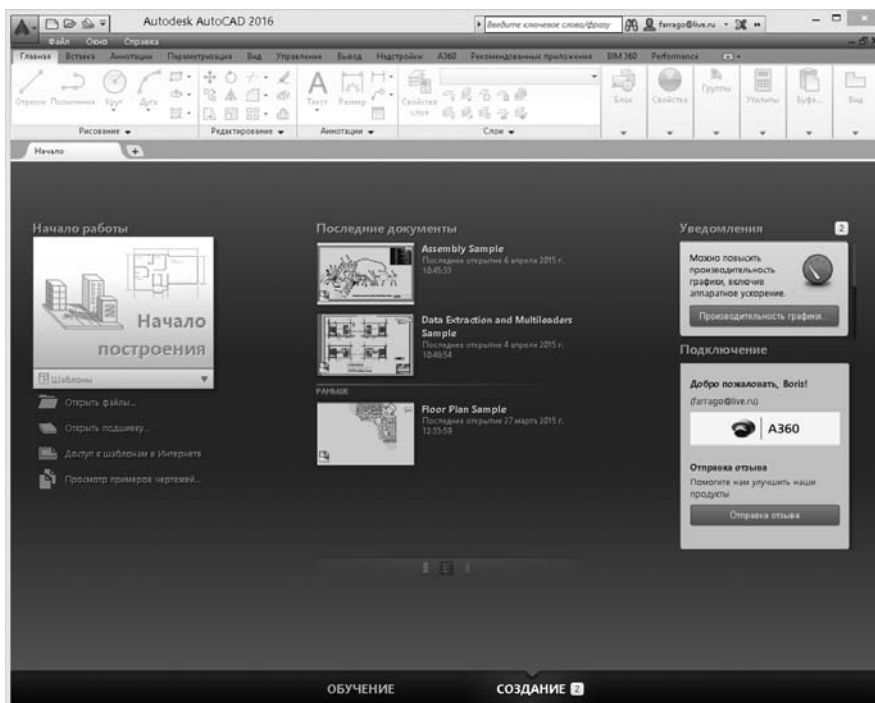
Autodesk AutoCAD 2016

Введите ключевое слово/фразу

farrago@live.ru

Файл Окно Справка

Главная Вставка Аннотации Параметризация Вид Управление Вывод Надстройки A360 Рекомендованные приложения BIM 360 Performance

Отрезок Полилиния Круг Дуга

Текст Размер

Свойства слоя

Блок Свойства Группы Утилиты Буфе... Вид

Рисование Редактирование Аннотации Слои

Начало

Начало работы

Начало построения

Шаблоны

Открыть файлы...

Открыть подшивку...

Доступ к шаблонам в Интернете

Просмотр примеров чертежей...

Последние документы

Assembly Sample
Последнее открытие 6 апреля 2015 г. 10:45:33

Data Extraction and Multileaders Sample
Последнее открытие 4 апреля 2015 г. 10:48:54

РАНЬШЕ

Floor Plan Sample
Последнее открытие 27 марта 2015 г. 12:55:59

Уведомления 2

Можно повысить производительность графики, включив аппаратное ускорение.

Производительность графики...

Подключение

Добро пожаловать, Boris!

(farrago@live.ru)

A360

Отправка отзыва

Помогите нам улучшить наши продукты

Отправка отзыва

ОБУЧЕНИЕ

СОЗДАНИЕ 2